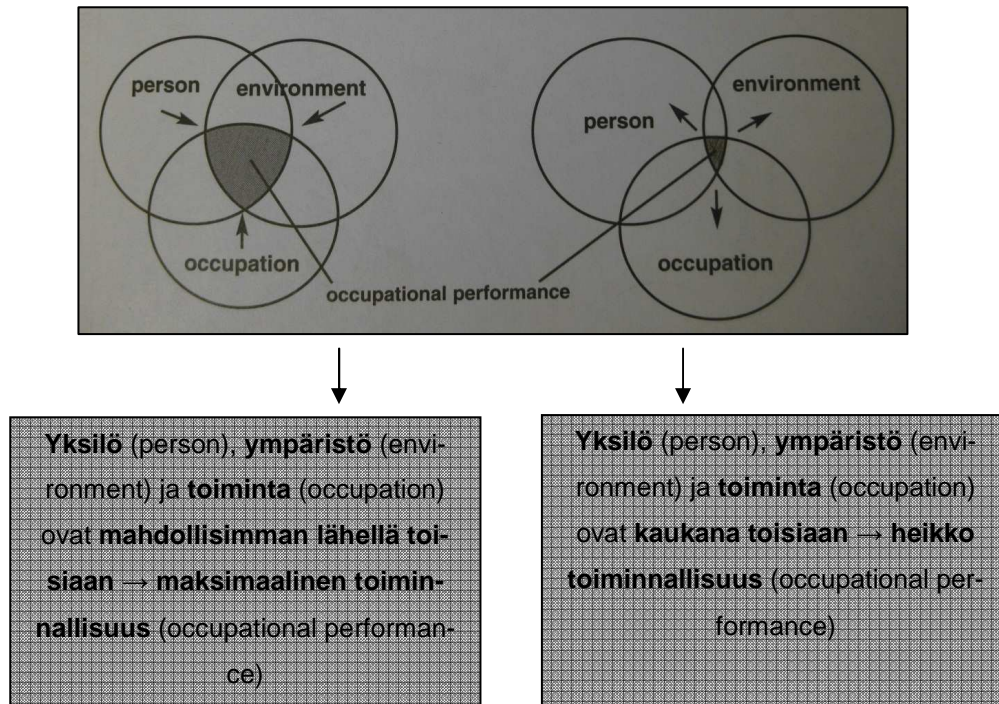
person

environment

occupation

occupational performance

person

environment

occupation

**Yksilö** (person), **ympäristö** (environment) ja **toiminta** (occupation) ovat **mahdollisimman lähellä toisiaan → maksimaalinen toiminnallisuus** (occupational performance)

**Yksilö** (person), **ympäristö** (environment) ja **toiminta** (occupation) ovat **kaukana toisiaan → heikko toiminnallisuus** (occupational performance)